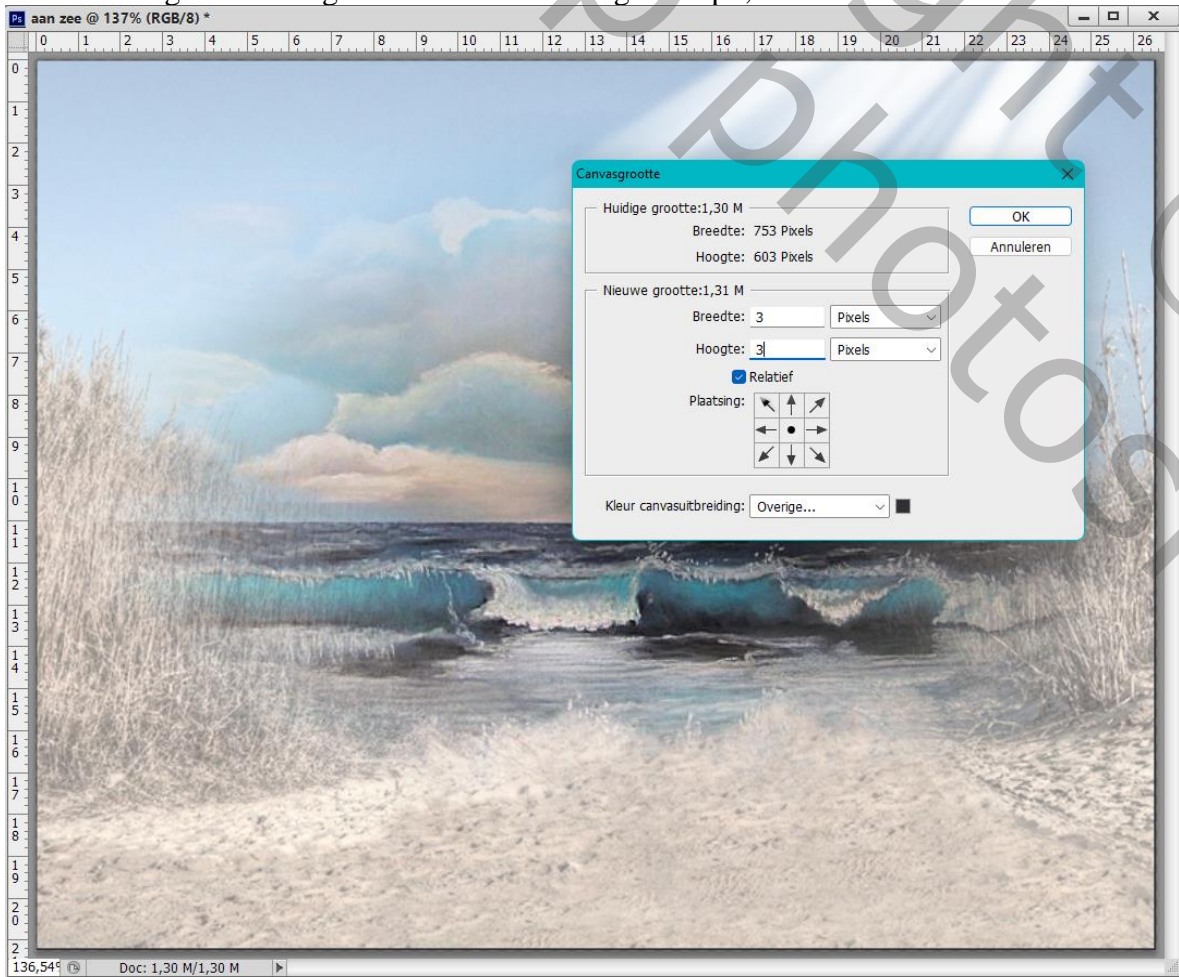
aan zee @ 137% (RGB/8) *

0 1 2 3 4 5 6 7 8 9 10 11 12 13 14 15 16 17 18 19 20 21 22 23 24 25 26

Canvasgrootte

Huidige grootte:1,30 M
Breedte: 753 Pixels
Hoogte: 603 Pixels

OK
Annuleren

Nieuwe grootte:1,31 M
Breedte: 3 Pixels
Hoogte: 3 Pixels
Relatief
Plaatsing:

Kleur canvasuitbreiding: Overige...

136,54% Doc: 1,30 M/1,30 M